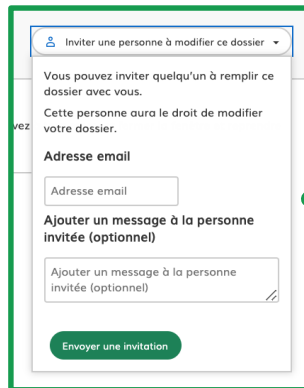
Inviter une personne à modifier ce dossier

vez

Vous pouvez inviter quelqu'un à remplir ce dossier avec vous.

Cette personne aura le droit de modifier votre dossier.

Adresse email

Adresse email

Ajouter un message à la personne invitée (optionnel)

Ajouter un message à la personne invitée (optionnel)

Envoyer une invitation